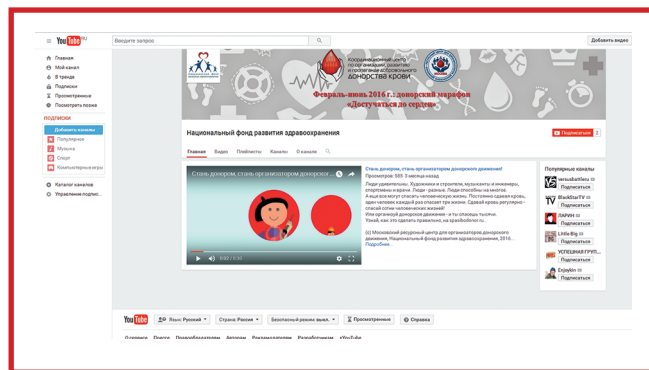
YouTube RU

Введите запрос

Добавить видео

Главная
Мой канал
В тренде
Подписки
Просмотренные
Посмотреть позже

ПОДПИСКИ
Добавить каналы
Популярное
Музыка
Спорт
Компьютерные игры

Каталог каналов
Управление подпис...

Координационный центр по организации, развитию и пропаганде добровольного донорства крови

Февраль-июнь 2016 г.: донорский марафон «Достучаться до сердец»

Национальный фонд развития здравоохранения

Подписаться

Главная Видео Плейлисты Каналы О канале

Стань донором, стань организатором донорского...

0:02 / 5:00

Стань донором, стань организатором донорского движения!
Просмотров: 505 3 месяца назад

Люди удивительны. Художники и строители, музыканты и инженеры, спортсмены и врачи. Люди - разные. Люди способны на многое. А еще все они могут спасать человеческие жизни. Постоянно сдавая кровь, один человек каждый год может спасти до 15 жизней. Стань регулярно спасай естественные жизни!
Или организуй донорское движение - и ты спасешь тысячи.
Узнай, как это сделать правильно, на spasibodonor.ru.

(с) Московский ресурсный центр для организаторов донорского движения, Национальный фонд развития здравоохранения, 2016...
Подробнее...

Популярные каналы
versusbattleru
Подписаться
BlackStarTV
Подписаться
ПАРИЖ
Подписаться
Little Big
Подписаться
УСПЕШНАЯ ГРУПП...
Подписаться
EnjoyKin
Подписаться

YouTube
Язык: Русский
Страна: Россия
Безопасный режим: выкл.
Просмотренные
Справка

О сервисе Прессе Правообладателям Авторам Рекламодателям Разработчикам +YouTube